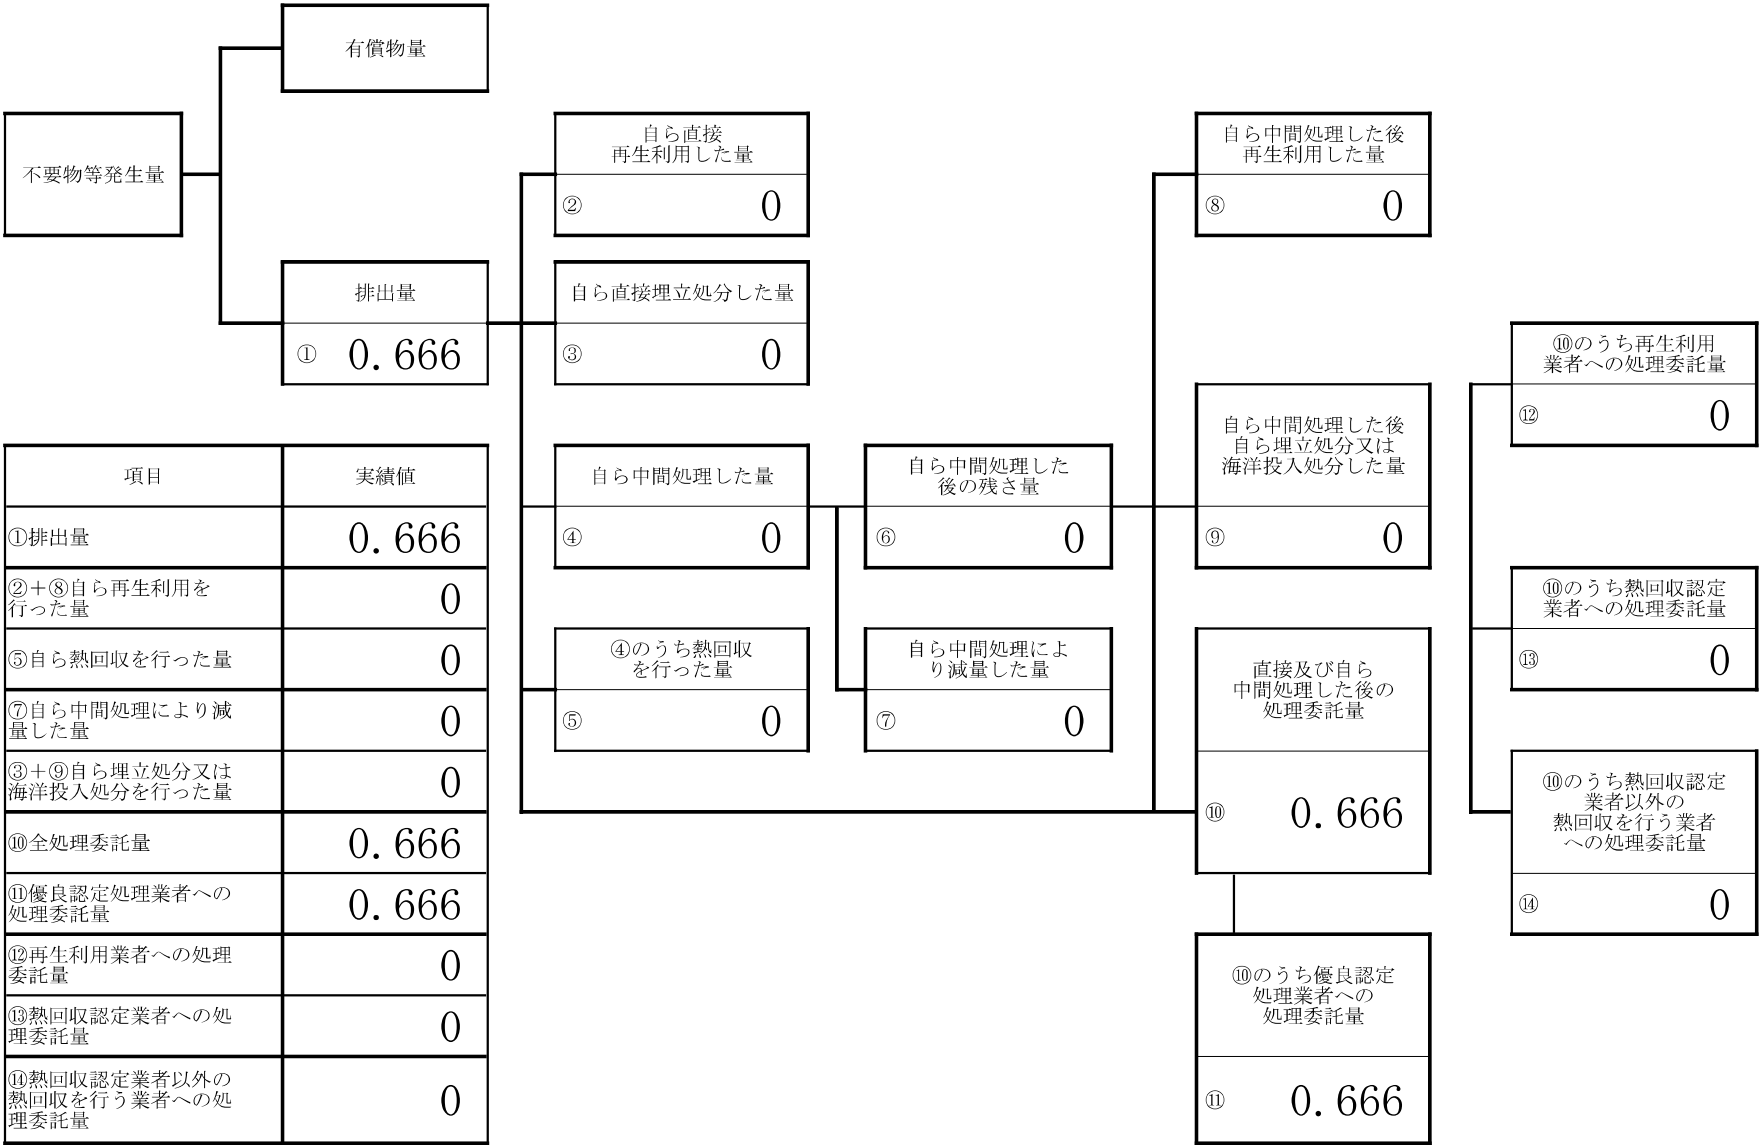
有償物量

不要物等発生量

排出量
① 0.666

自ら直接再生利用した量
② 0

自ら直接埋立処分した量
③ 0

自ら中間処理した量
④ 0

④のうち熱回収を行った量
⑤ 0

自ら中間処理した後の残さ量
⑥ 0

自ら中間処理により減量した量
⑦ 0

自ら中間処理した後再生利用した量
⑧ 0

自ら中間処理した後自ら埋立処分又は海洋投入処分した量
⑨ 0

直接及び自ら中間処理した後の処理委託量
⑩ 0.666

⑩のうち優良認定処理業者への処理委託量
⑪ 0.666

⑩のうち再生利用業者への処理委託量
⑫ 0

⑩のうち熱回収認定業者への処理委託量
⑬ 0

⑩のうち熱回収認定業者以外の熱回収を行う業者への処理委託量
⑭ 0

| 項目 | 実績値 |
|---|---|
| ①排出量 | 0.666 |
| ②+⑧自ら再生利用を行った量 | 0 |
| ⑤自ら熱回収を行った量 | 0 |
| ⑦自ら中間処理により減量した量 | 0 |
| ③+⑨自ら埋立処分又は海洋投入処分を行った量 | 0 |
| ⑩全処理委託量 | 0.666 |
| ⑪優良認定処理業者への処理委託量 | 0.666 |
| ⑫再生利用業者への処理委託量 | 0 |
| ⑬熱回収認定業者への処理委託量 | 0 |
| ⑭熱回収認定業者以外の熱回収を行う業者への処理委託量 | 0 |